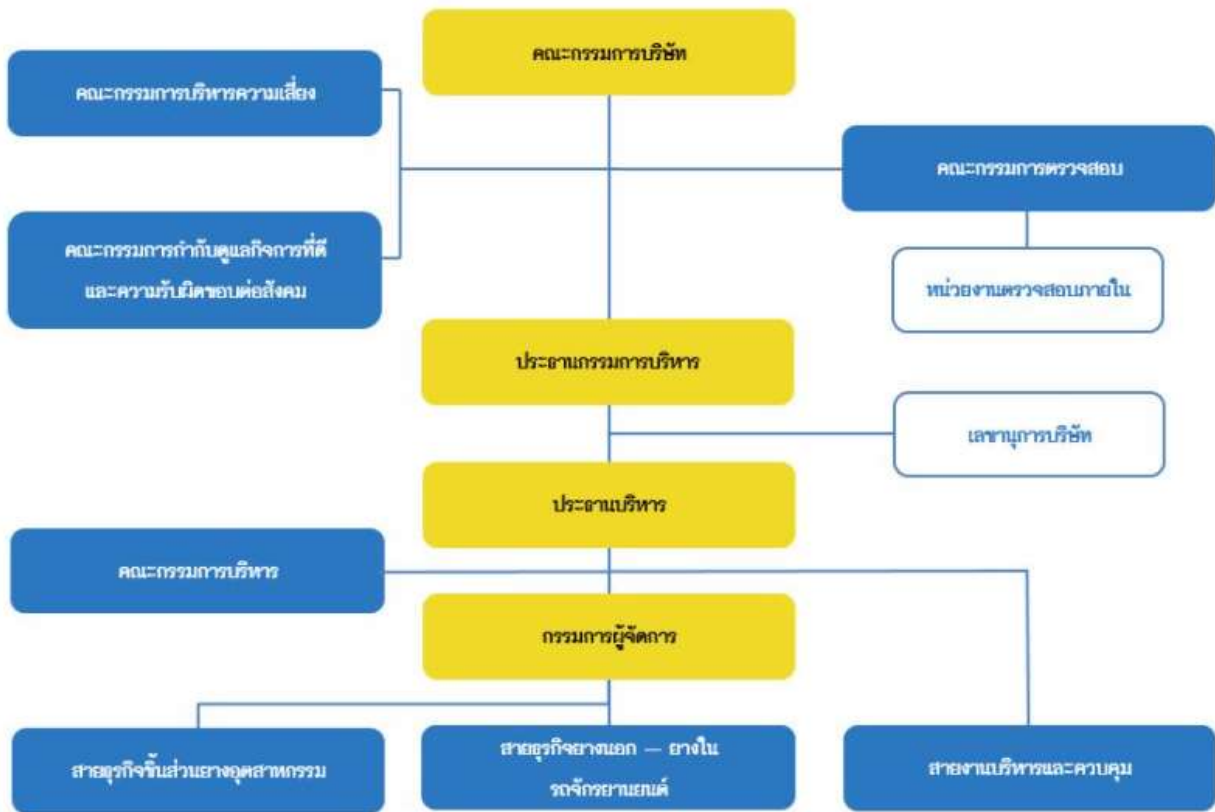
คณะกรรมการบริษัท

คณะกรรมการบริหารความเสี่ยง

คณะกรรมการตรวจสอบ

คณะกรรมการกำกับดูแลกิจการที่ดี และความรับผิดชอบต่อสังคม

หน่วยงานตรวจสอบภายใน

ประธานกรรมการบริหาร

เลขานุการบริษัท

ประธานบริหาร

คณะกรรมการบริหาร

กรรมการผู้จัดการ

สายธุรกิจชิ้นส่วนยางอุตสาหกรรม

สายธุรกิจยางนอก — ยางใน รถจักรยานยนต์

สายงานบริหารและควบคุม